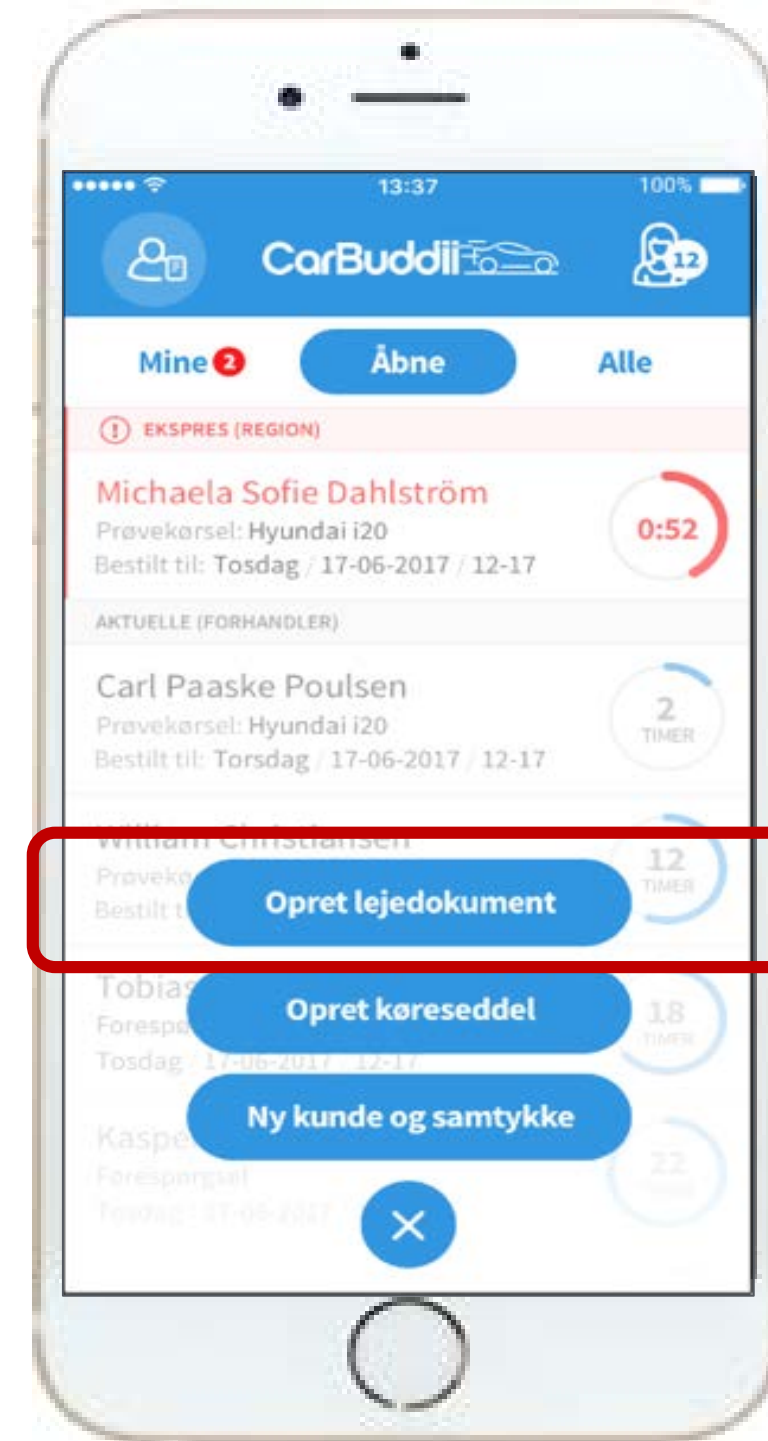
13:37
100%

CarBuddii

12

Mine 2
Åbne
Alle

EKSPRES (REGION)

Michaela Sofie Dahlström
Prøvekørsel: Hyundai i20
Bestilt til: Tosdag / 17-06-2017 / 12-17
0:52

AKTUELLE (FORHANDLER)

Carl Paaske Poulsen
Prøvekørsel: Hyundai i20
Bestilt til: Torsdag / 17-06-2017 / 12-17
2 TIMER

William Christiansen
Prøvekø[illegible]
Bestilt t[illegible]
12 TIMER

Opret lejedokument

Tobias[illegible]
Forespø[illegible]
Tosdag / 17-06-2017 / 12-17
18 TIMER

Opret køreseddel

Kaspe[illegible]
Forespørgsel
Tosdag / 17-06-2017
22

Ny kunde og samtykke

×